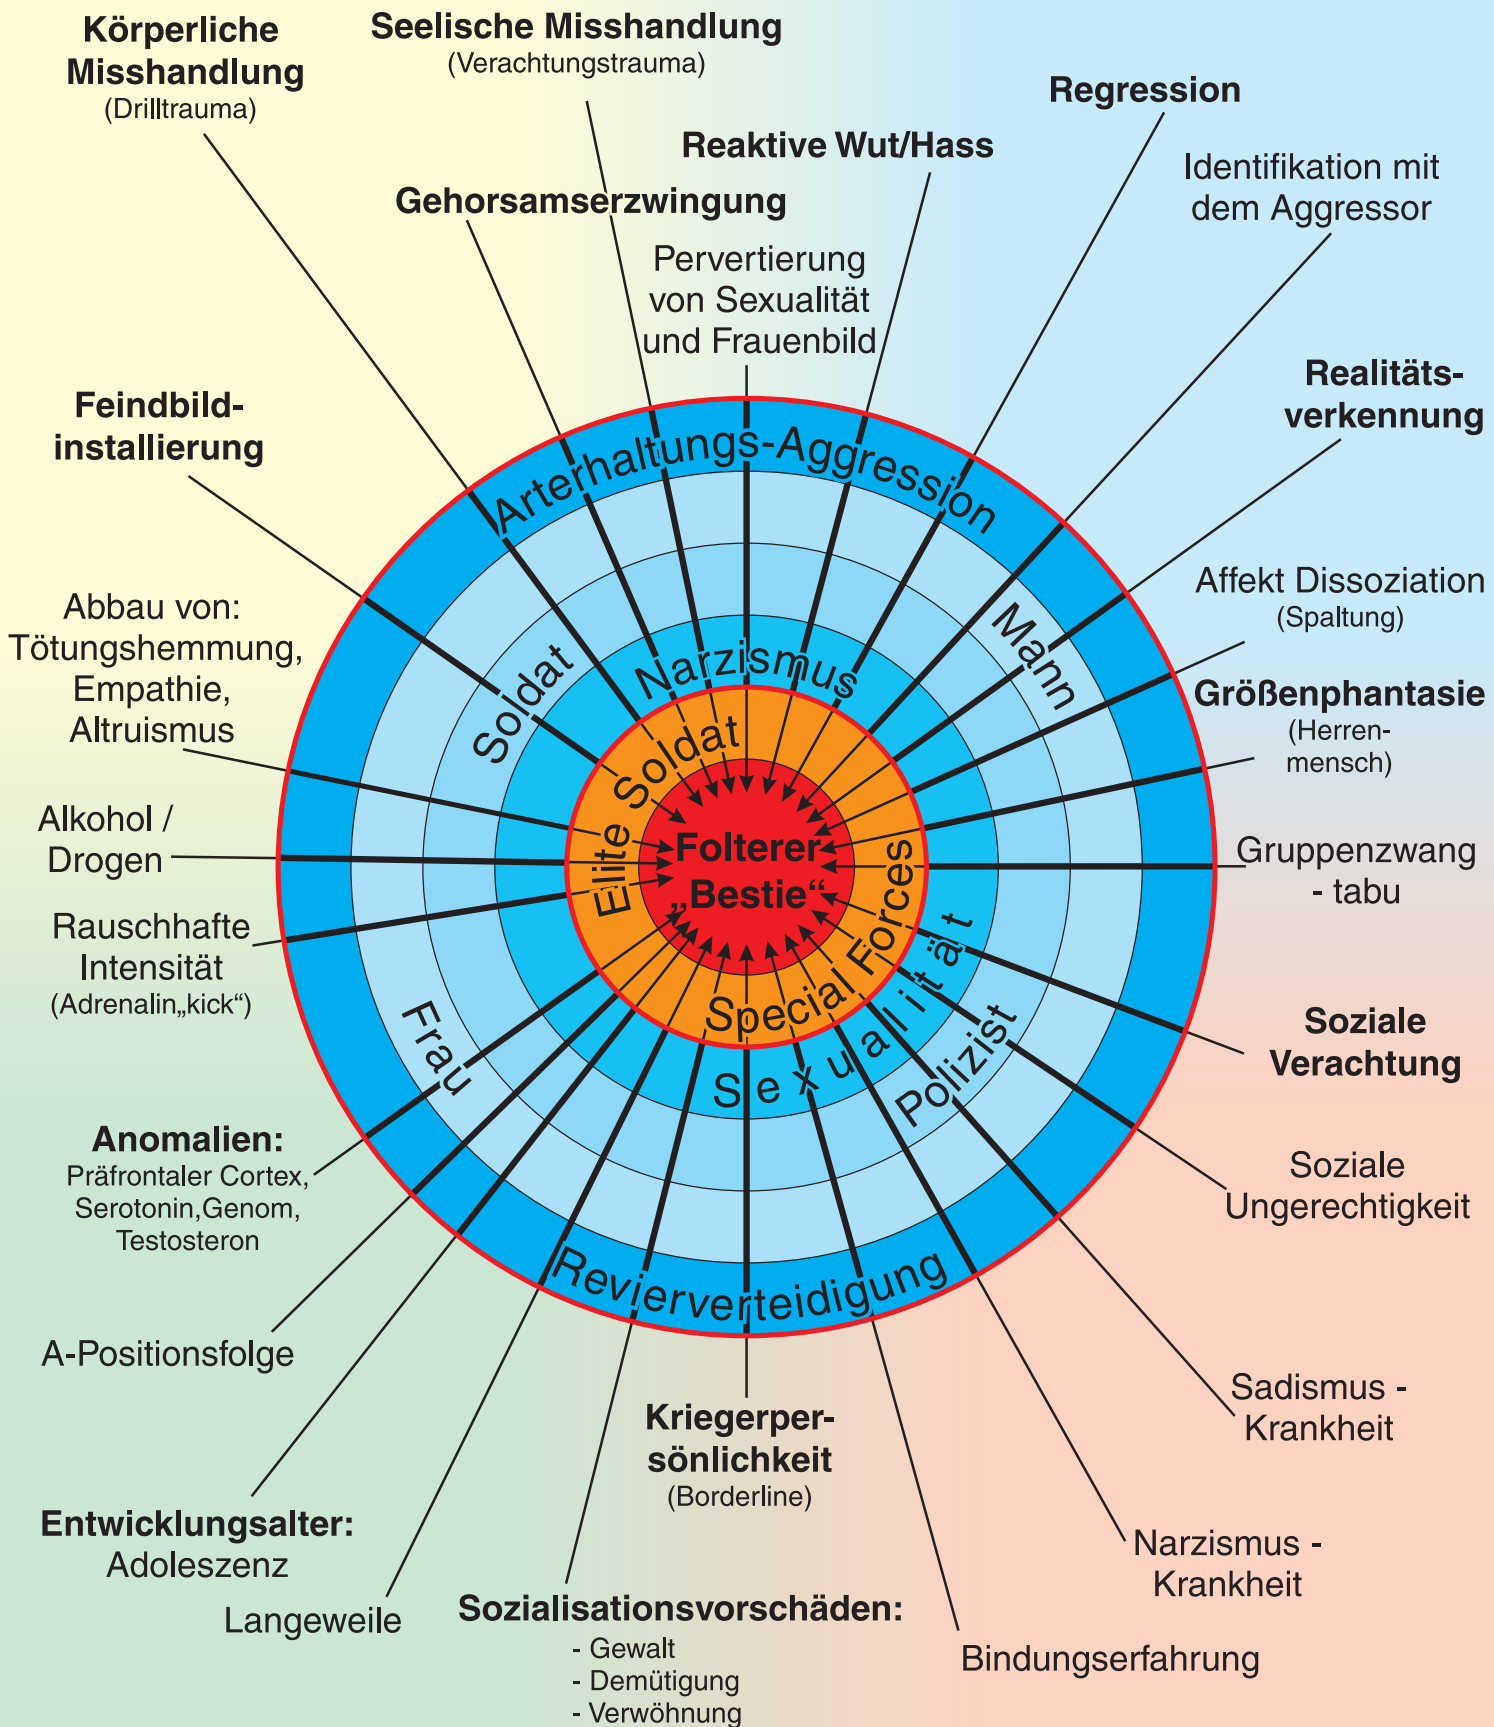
Körperliche Misshandlung
(Drilltrauma)

Seelische Misshandlung
(Verachtungstrauma)

Regression

Reaktive Wut/Hass

Identifikation mit dem Aggressor

Gehorsamserzwingung

Pervertierung von Sexualität und Frauenbild

Realitäts-verkennung

Feindbild-installierung

Affekt Dissoziation
(Spaltung)

Abbau von: Tötungshemmung, Empathie, Altruismus

Größenphantasie
(Herren-mensch)

Alkohol / Drogen

Gruppenzwang - tabu

Rauschhafte Intensität
(Adrenalin„kick“)

Soziale Verachtung

Anomalien:
Präfrontaler Cortex, Serotonin,Genom, Testosteron

Soziale Ungerechtigkeit

A-Positionsfolge

Sadismus - Krankheit

Entwicklungsalter: Adoleszenz

Narzismus - Krankheit

Langeweile

Kriegerpersönlichkeit
(Borderline)

Sozialisationsvorschäden:
- Gewalt
- Demütigung
- Verwöhnung

Bindungserfahrung

Arterhaltungs-Aggression

Soldat

Narzismus

Mann

Elite Soldat

Folterer „Bestie“

Special Forces

Sexualität

Frau

Polizist

Revierverteidigung